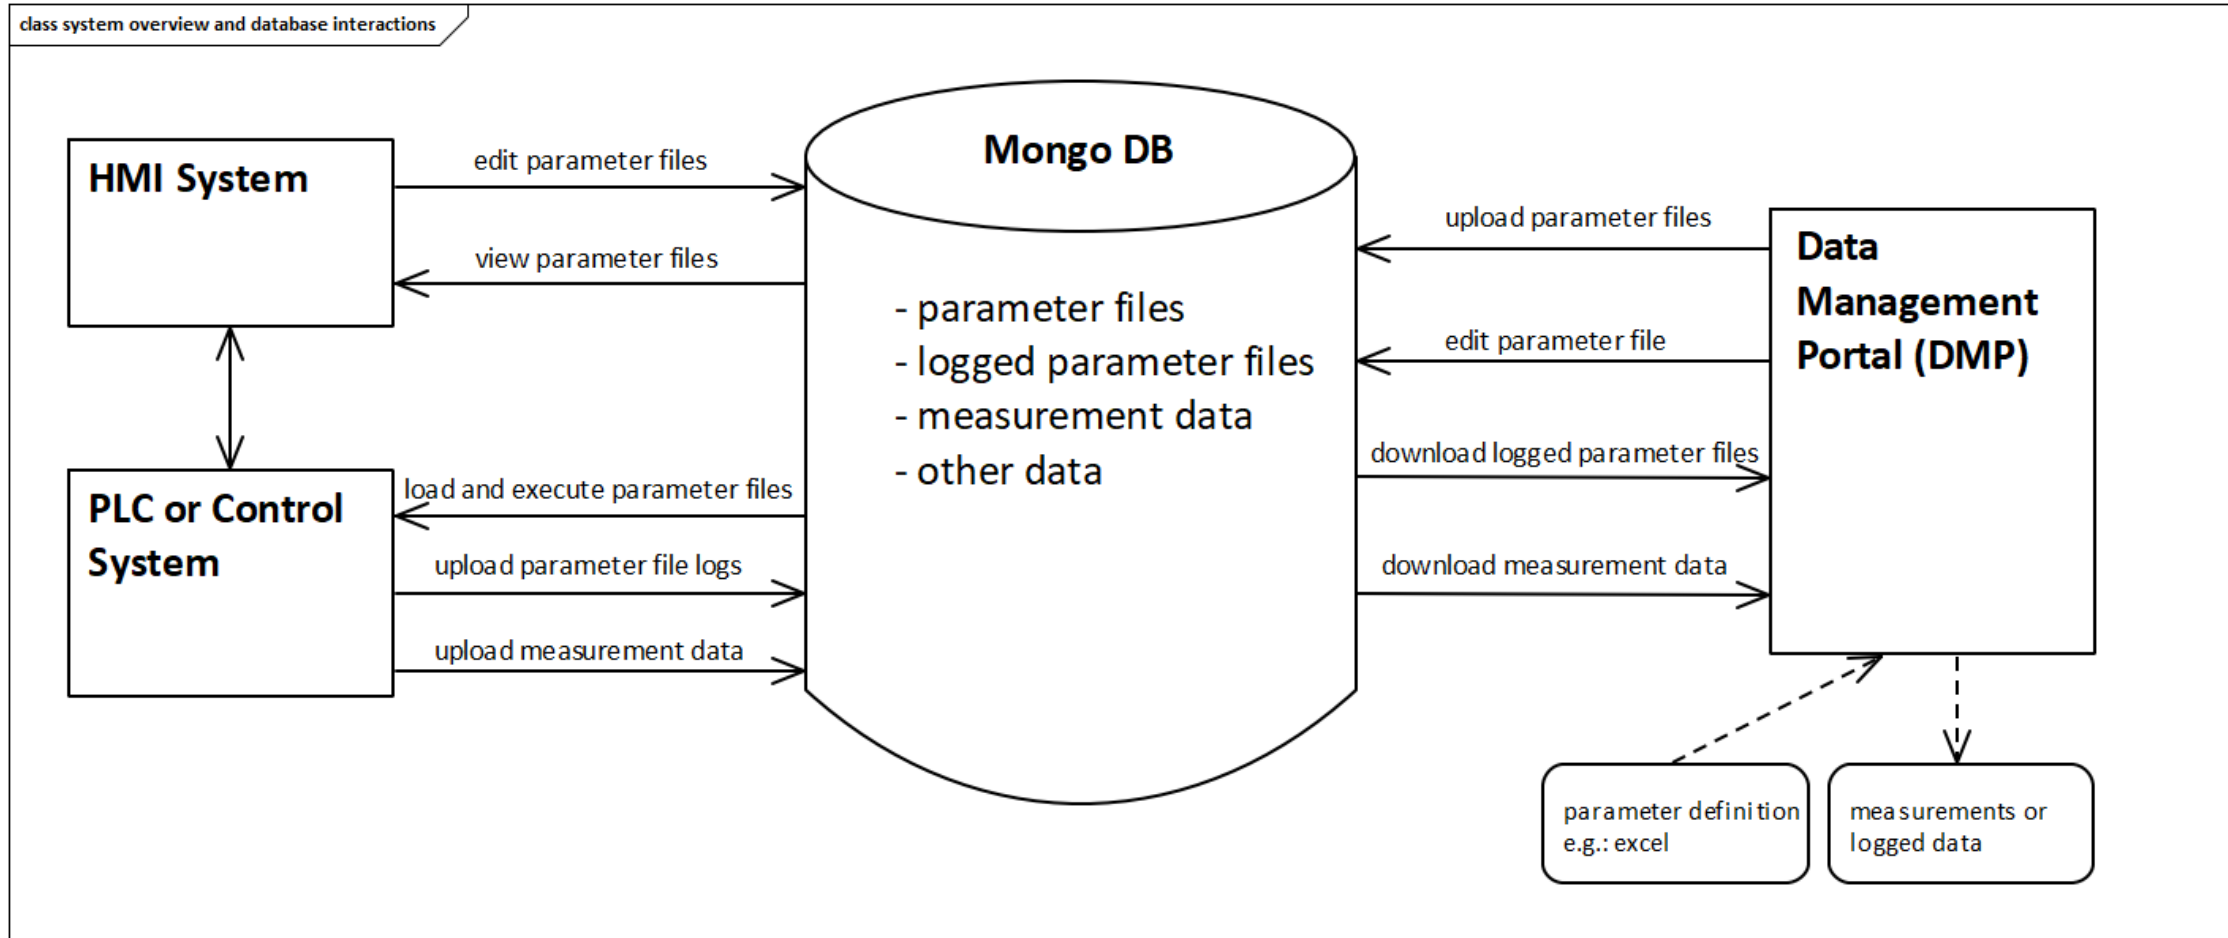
class system overview and database interactions

HMI System

edit parameter files

view parameter files

Mongo DB

- parameter files
- logged parameter files
- measurement data
- other data

upload parameter files

Data Management Portal (DMP)

edit parameter file

download logged parameter files

download measurement data

PLC or Control System

load and execute parameter files

upload parameter file logs

upload measurement data

parameter definition e.g.: excel

measurements or logged data